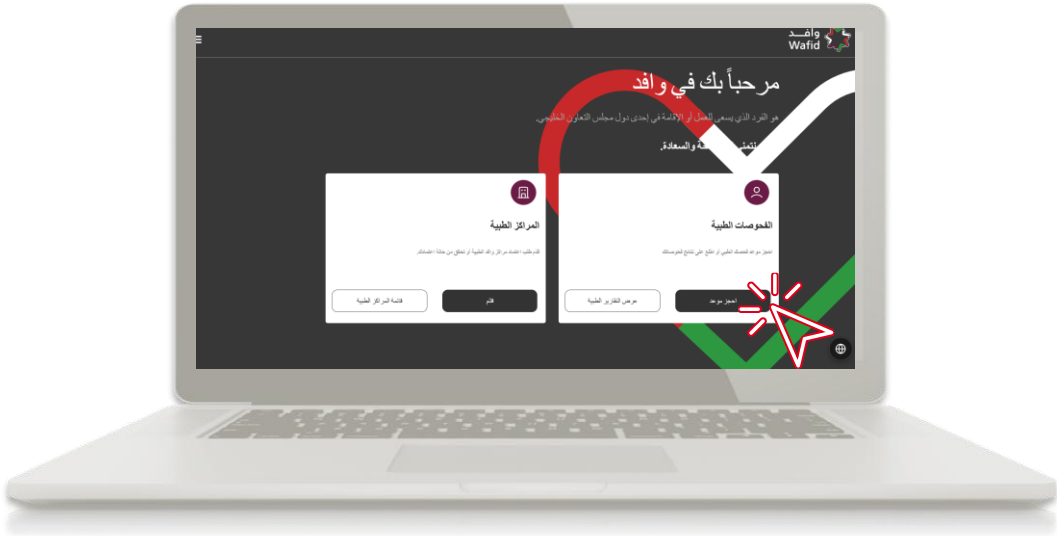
وافد
Wafid

مرحباً بك في وافد

هو الفرد الذي يسعى للعمل أو الإقامة في إحدى دول مجلس التعاون الخليجي.

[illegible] والسعادة.

الفحوصات الطبية

احجز موعد لفحصك الطبي أو اطلع على نتائج فحوصاتك

احجز موعد
عرض التقارير الطبية

المراكز الطبية

قدم طلب اعتماد مركزك الطبي أو تحقق من حالة الاعتماد.

قدم
قائمة المراكز الطبية